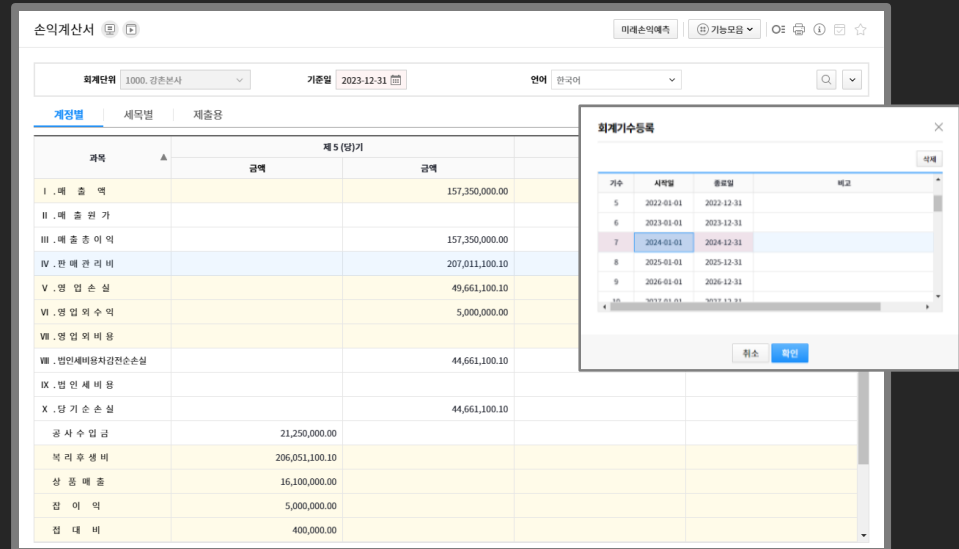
손익계산서

미래손익예측 기능모음

회계단위 1000. 경춘본사 기준일 2023-12-31 언어 한국어

계정별 세목별 제출용

| 과목 | 제 5 (당)기 금액 | 금액 |
|---|---|---|
| Ⅰ. 매 출 액 | | 157,350,000.00 |
| Ⅱ. 매 출 원 가 | | |
| Ⅲ. 매 출 총 이 익 | | 157,350,000.00 |
| Ⅳ. 판 매 관 리 비 | | 207,011,100.10 |
| Ⅴ. 영 업 손 실 | | 49,661,100.10 |
| Ⅵ. 영 업 외 수 익 | | 5,000,000.00 |
| Ⅶ. 영 업 외 비 용 | | |
| Ⅷ. 법인세비용차감전손손실 | | 44,661,100.10 |
| Ⅸ. 법 인 세 비 용 | | |
| Ⅹ. 당 기 순 손 실 | | 44,661,100.10 |
| 공 사 수 입 금 | 21,250,000.00 | |
| 복 리 후 생 비 | 206,051,100.10 | |
| 상 품 매 출 | 16,100,000.00 | |
| 잡 이 익 | 5,000,000.00 | |
| 접 대 비 | 400,000.00 | |

회계기수등록

삭제

| 기수 | 시작일 | 종료일 | 비고 |
|---|---|---|---|
| 5 | 2022-01-01 | 2022-12-31 | |
| 6 | 2023-01-01 | 2023-12-31 | |
| 7 | 2024-01-01 | 2024-12-31 | |
| 8 | 2025-01-01 | 2025-12-31 | |
| 9 | 2026-01-01 | 2026-12-31 | |
| 10 | 2027-01-01 | 2027-12-31 | |

취소 확인